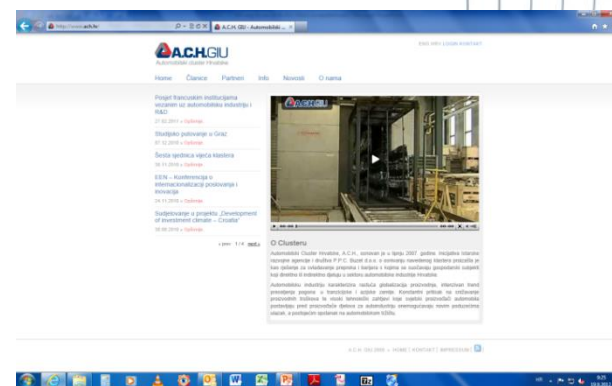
http://www.ach.hr/

A.C.H. GIU - Automobilski ... ×

A.C.H.GIU
Automobilski cluster Hrvatske

ENG HRV | LOGIN KONTAKT

Home Članovi Partneri Info Novosti O nama

Posjet francuskih institucijama vezanim uz automobilsku industriju i R&D
27.02.2011 » Opširnije

Studijsko putovanje u Graz
07.12.2010 » Opširnije

Šesta sjednica vijeća klastera
30.11.2010 » Opširnije

EEN – Konferencija o internacionalizaciji poslovanja i inovacija
24.11.2010 » Opširnije

Sudjelovanje u projektu „Development of investment climate – Croatia"
08.06.2010 » Opširnije

« prev 1 / 4 next »

O Clusteru

Automobilski Cluster Hrvatske, A.C.H., osnovan je u lipnju 2007. godine. Inicijativa lokalne razvojne agencije i društva P.P.C. Buzet d.o.o. o osnivanju navedenog klastera proizašla je kao rješenje za ostvarivanje potrebe i kreiranja sustava za suočavanje gospodarskih subjekata koji djeluju ili imaju djelatnost u sektoru automobilske industrije Hrvatske.

Automobilsku industriju karakterizira radikalna globalizacija proizvodnje, intenzivan trend premještanja pogona u tranzicijske i azijske zemlje. Konstantni pritisak na snižavanje proizvodnih troškova te visoki tehnološki zahtjevi koje zapadni proizvođači automobila postavljaju pred proizvođače dijelova za automobilsku industriju, a s razvojem novih podsustava, uzrok, u postojećim spojevima na automobilskom tržištu.

A.C.H. GIU 2009. | HOME | KONTAKT | IMPRESSUM |